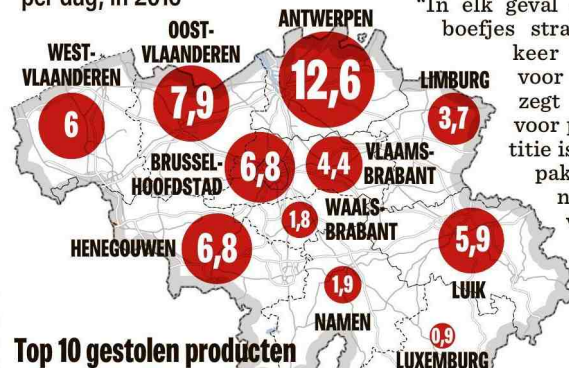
per dag, in 2018

WEST-VLAANDEREN 6

OOST-VLAANDEREN 7,9

ANTWERPEN 12,6

LIMBURG 3,7

BRUSSEL-HOOFDSTAD 6,8

VLAAMS-BRABANT 4,4

WAALS-BRABANT 1,8

HENEGOUWEN 6,8

LUIK 5,9

NAMEN 1,9

LUXEMBURG 0,9

Top 10 gestolen producten

"In elk geval boefjes stra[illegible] keer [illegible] voor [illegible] zegt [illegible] voor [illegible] titie is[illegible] pak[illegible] n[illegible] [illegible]